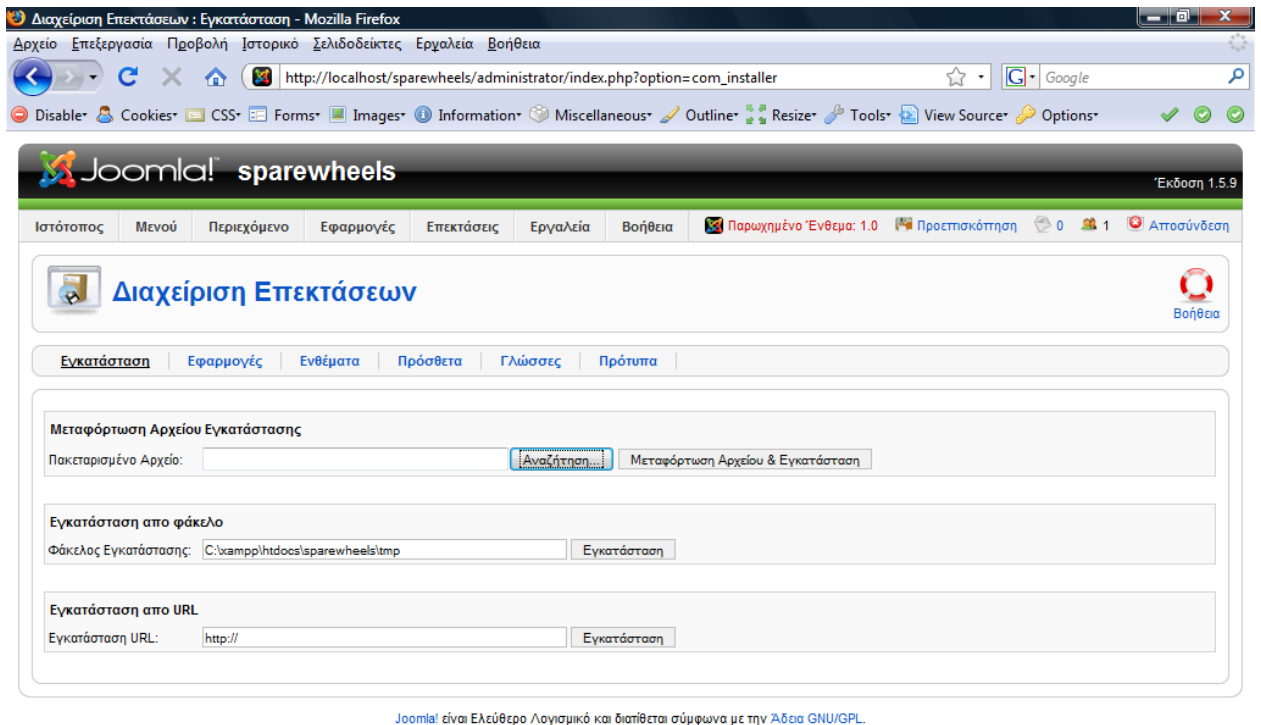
Διαχείριση Επεκτάσεων : Εγκατάσταση - Mozilla Firefox

Αρχείο Επεξεργασία Προβολή Ιστορικό Σελιδοδείκτες Εργαλεία Βοήθεια

http://localhost/sparewheels/administrator/index.php?option=com_installer

Google

Disable Cookies CSS Forms Images Information Miscellaneous Outline Resize Tools View Source Options

Joomla! sparewheels

Έκδοση 1.5.9

Ιστότοπος Μενού Περιεχόμενο Εφαρμογές Επεκτάσεις Εργαλεία Βοήθεια

Παρωχημένο Ένθεμα: 1.0 Προεπισκόπηση 0 1 Αποσύνδεση

Διαχείριση Επεκτάσεων

Βοήθεια

Εγκατάσταση Εφαρμογές Ενθέματα Πρόσθετα Γλώσσες Πρότυπα

Μεταφόρτωση Αρχείου Εγκατάστασης

Πακεταρισμένο Αρχείο: Αναζήτηση... Μεταφόρτωση Αρχείου & Εγκατάσταση

Εγκατάσταση απο φάκελο

Φάκελος Εγκατάστασης: C:\xampp\htdocs\sparewheels\tmp Εγκατάσταση

Εγκατάσταση απο URL

Εγκατάσταση URL: http:// Εγκατάσταση

Joomla! είναι Ελεύθερο Λογισμικό και διατίθεται σύμφωνα με την Άδεια GNU/GPL.